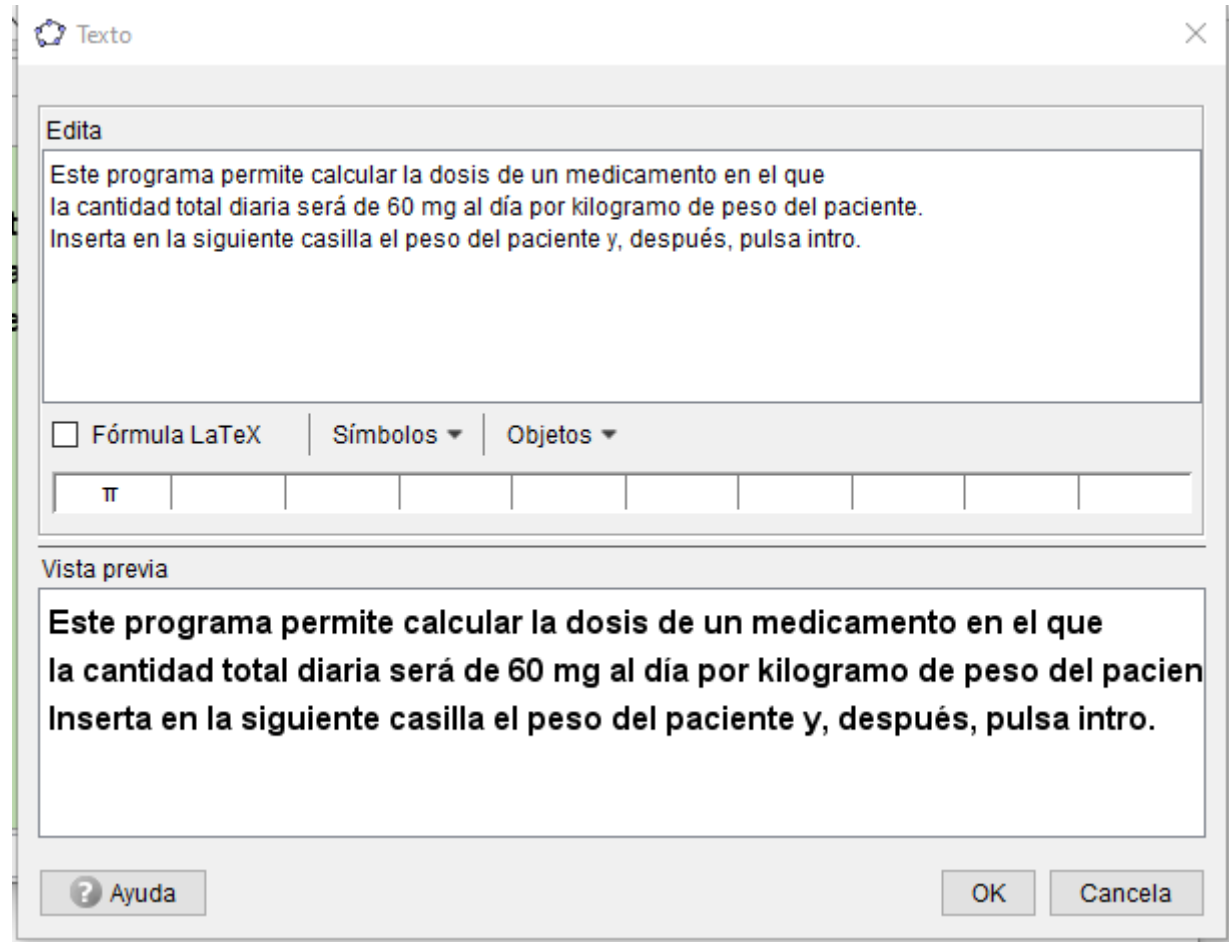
Texto

Edita

Este programa permite calcular la dosis de un medicamento en el que
la cantidad total diaria será de 60 mg al día por kilogramo de peso del paciente.
Inserta en la siguiente casilla el peso del paciente y, después, pulsa intro.

Fórmula LaTeX | Símbolos | Objetos

π

Vista previa

Este programa permite calcular la dosis de un medicamento en el que
la cantidad total diaria será de 60 mg al día por kilogramo de peso del pacien
Inserta en la siguiente casilla el peso del paciente y, después, pulsa intro.

Ayuda

OK

Cancela